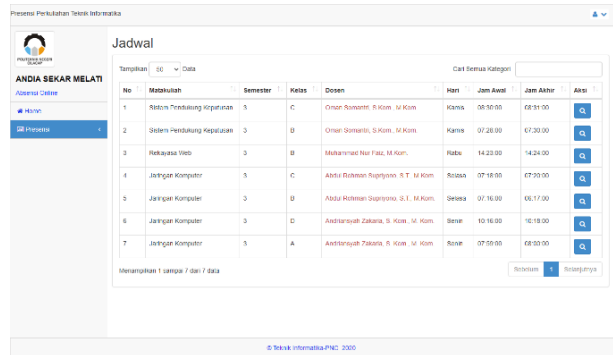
Presensi Perkuliahan Teknik Informatika

POLITEKNIK NEGERI CILACAP

ANDIA SEKAR MELATI

Absensi Online

Home

Presensi

Jadwal

Tampilkan 50 Data

Cari Semua Kategori

| No | Matakuliah | Semester | Kelas | Dosen | Hari | Jam Awal | Jam Akhir | Aksi |
|---|---|---|---|---|---|---|---|---|
| 1 | Sistem Pendukung Keputusan | 3 | C | Oman Somantri, S.Kom., M.Kom. | Kamis | 08:30:00 | 08:31:00 | |
| 2 | Sistem Pendukung Keputusan | 3 | B | Oman Somantri, S.Kom., M.Kom. | Kamis | 07:28:00 | 07:30:00 | |
| 3 | Rekayasa Web | 3 | B | Muhammad Nur Faiz, M.Kom. | Rabu | 14:23:00 | 14:24:00 | |
| 4 | Jaringan Komputer | 3 | C | Abdul Rohman Supriyono, S.T., M.Kom. | Selasa | 07:18:00 | 07:20:00 | |
| 5 | Jaringan Komputer | 3 | B | Abdul Rohman Supriyono, S.T., M.Kom. | Selasa | 07:16:00 | 06:17:00 | |
| 6 | Jaringan Komputer | 3 | D | Andriansyah Zakaria, S. Kom., M. Kom. | Senin | 10:16:00 | 10:18:00 | |
| 7 | Jaringan Komputer | 3 | A | Andriansyah Zakaria, S. Kom., M. Kom. | Senin | 07:59:00 | 08:00:00 | |

Menampilkan 1 sampai 7 dari 7 data

Sebelum 1 Selanjutnya

© Teknik Informatika-PNC 2020